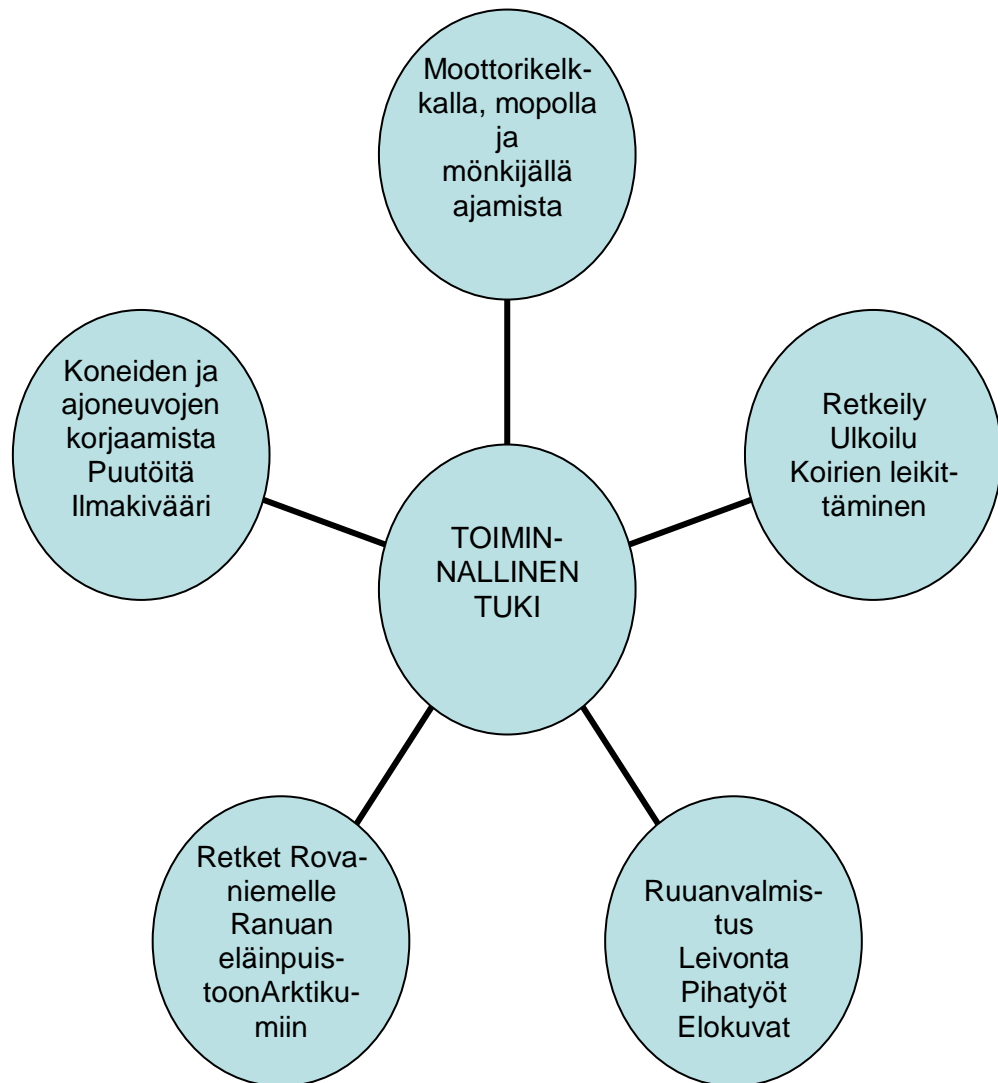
Moottorikelkkalla, mopolla ja mönkijällä ajamista

Koneiden ja ajoneuvojen korjaamista
Puutöitä
Ilmakivääri

TOIMINNALLINEN TUKI

Retkeily
Ulkoilu
Koirien leikittäminen

Retket Rovaniemelle
Ranuan eläinpuistoonArktikumiin

Ruuanvalmistus
Leivonta
Pihatyöt
Elokuvat